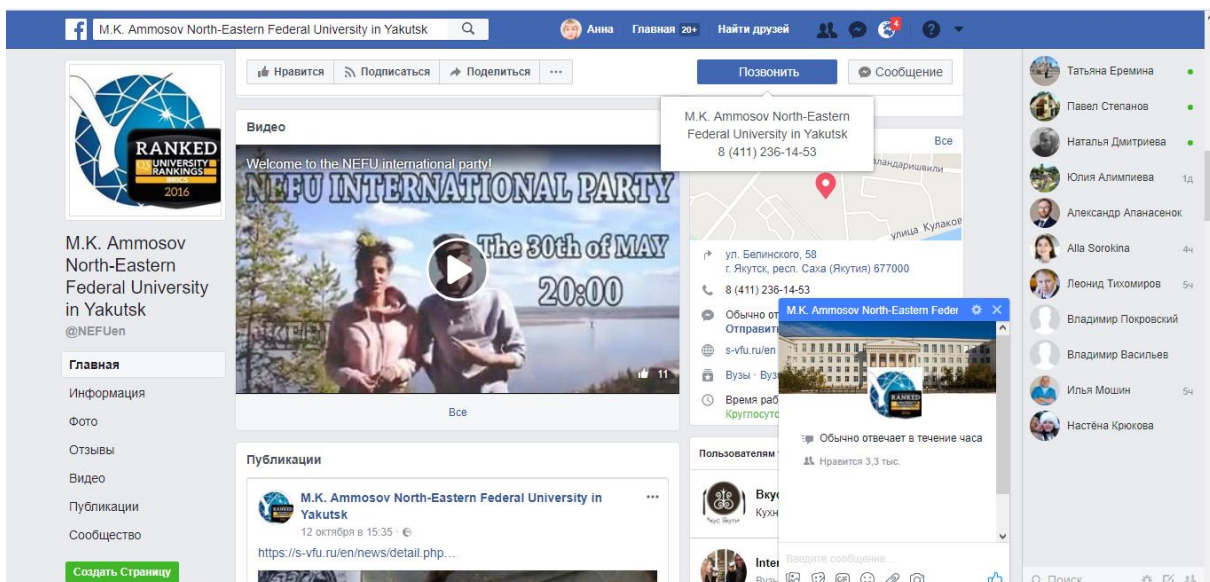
M.K. Ammosov North-Eastern Federal University in Yakutsk

Анна Главная 20+ Найти друзей 4

Нравится Подписаться Поделиться ···

Позвонить Сообщение

M.K. Ammosov North-Eastern Federal University in Yakutsk
8 (411) 236-14-53

RANKED UNIVERSITY RANKINGS BRICS 2016

M.K. Ammosov North-Eastern Federal University in Yakutsk
@NEFUen

Главная
Информация
Фото
Отзывы
Видео
Публикации
Сообщество

Создать Страницу

Видео

Welcome to the NEFU international party!
NEFU INTERNATIONAL PARTY
The 30th of MAY
20:00

11

Все

Все

ул. Белинского, 58
г. Якутск, респ. Саха (Якутия) 677000
8 (411) 236-14-53
Обычно от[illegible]
Отправит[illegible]
s-vfu.ru/en
Вузы · Вуз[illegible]
Время раб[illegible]
Круглосут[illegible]

улица Кулаков

Публикации

M.K. Ammosov North-Eastern Federal University in Yakutsk
12 октября в 15:35 ·
https://s-vfu.ru/en/news/detail.php...

Пользователям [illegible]
Вкус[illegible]
Кухн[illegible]
Inter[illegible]
Вузы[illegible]

M.K. Ammosov North-Eastern Feder

Обычно отвечает в течение часа
Нравится 3,3 тыс.

Введите сообщение...

Татьяна Еремина
Павел Степанов
Наталья Дмитриева
Юлия Алимпиева 1д
Александр Апанасенок
Alla Sorokina 4ч
Леонид Тихомиров 5ч
Владимир Покровский
Владимир Васильев
Илья Мошин 5ч
Настёна Крюкова

Поиск